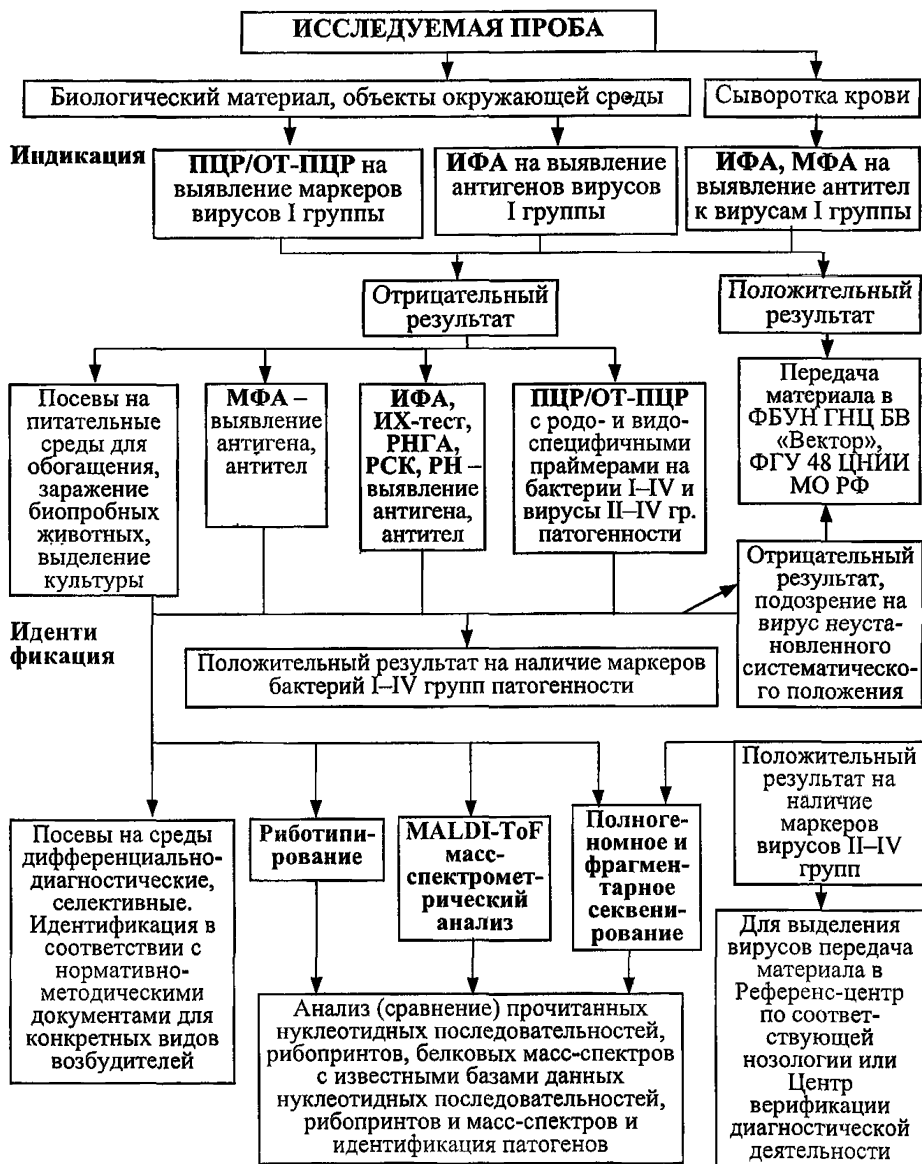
ИССЛЕДУЕМАЯ ПРОБА

Биологический материал, объекты окружающей среды

Сыворотка крови

Индикация

ПЦР/ОТ-ПЦР на выявление маркеров вирусов I группы

ИФА на выявление антигенов вирусов I группы

ИФА, МФА на выявление антител к вирусам I группы

Отрицательный результат

Положительный результат

Посевы на питательные среды для обогащения, заражение биопробных животных, выделение культуры

МФА – выявление антигена, антител

ИФА, ИХ-тест, РНГА, РСК, РН – выявление антигена, антител

ПЦР/ОТ-ПЦР с родо- и видоспецифичными праймерами на бактерии I–IV и вирусы II–IV гр. патогенности

Передача материала в ФБУН ГНЦ БВ «Вектор», ФГУ 48 ЦНИИ МО РФ

Отрицательный результат, подозрение на вирус неустановленного систематического положения

Иденти фикация

Положительный результат на наличие маркеров бактерий I–IV групп патогенности

Положительный результат на наличие маркеров вирусов II–IV групп

Посевы на среды дифференциально-диагностические, селективные. Идентификация в соответствии с нормативно-методическими документами для конкретных видов возбудителей

Риботипирование

MALDI-ToF масс-спектрометрический анализ

Полногеномное и фрагментарное секвенирование

Для выделения вирусов передача материала в Референс-центр по соответствующей нозологии или Центр верификации диагностической деятельности

Анализ (сравнение) прочитанных нуклеотидных последовательностей, рибопринтов, белковых масс-спектров с известными базами данных нуклеотидных последовательностей, рибопринтов и масс-спектров и идентификация патогенов